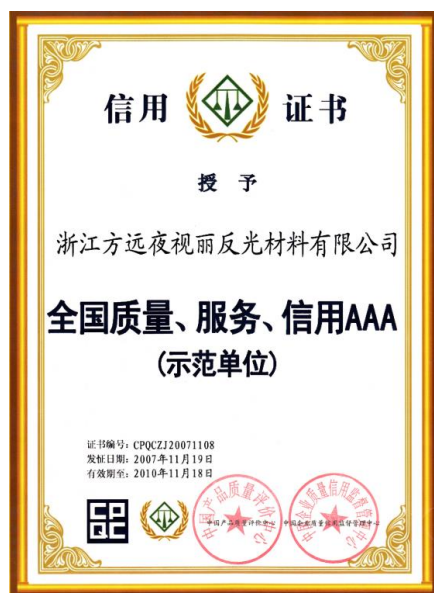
信用 证书

授予

浙江方远夜视丽反光材料有限公司

全国质量、服务、信用AAA
(示范单位)

证书编号：CPQCZJ20071108
发证日期：2007年11月19日
有效期至：2010年11月18日

中国产品质量评价中心
中国企业质量信用监督管理中心